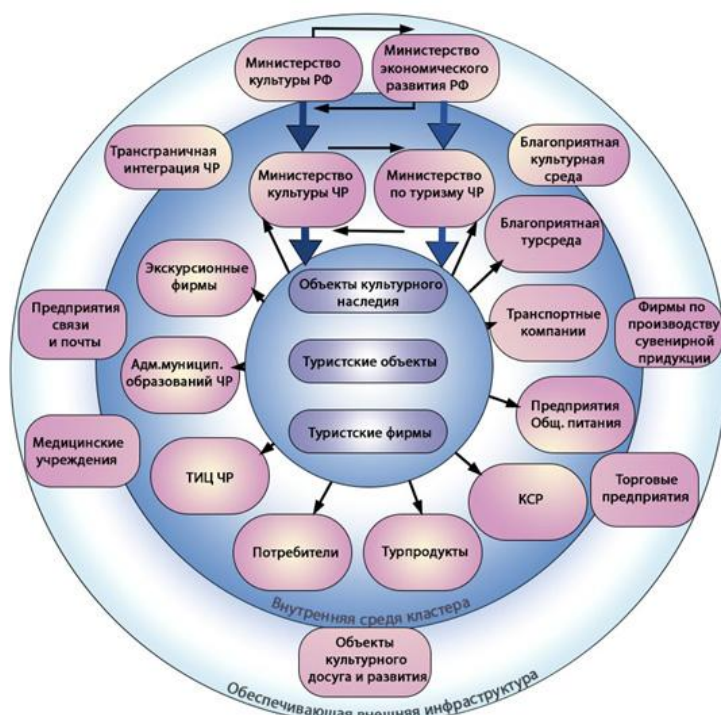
Министерство культуры РФ

Министерство экономического развития РФ

Трансграничная интеграция ЧР

Министерство культуры ЧР

Министерство по туризму ЧР

Благоприятная культурная среда

Благоприятная турсреда

Экскурсионные фирмы

Объекты культурного наследия

Предприятия связи и почты

Транспортные компании

Фирмы по производству сувенирной придукции

Туристские объекты

Адм.муницип. образований ЧР

Предприятия Общ. питания

Медицинские учреждения

Туристские фирмы

ТИЦ ЧР

КСР

Торговые предприятия

Потребители

Турпродукты

Внутренняя среда кластера

Объекты культурного досуга и развития

Обеспечивающая внешняя инфраструктура